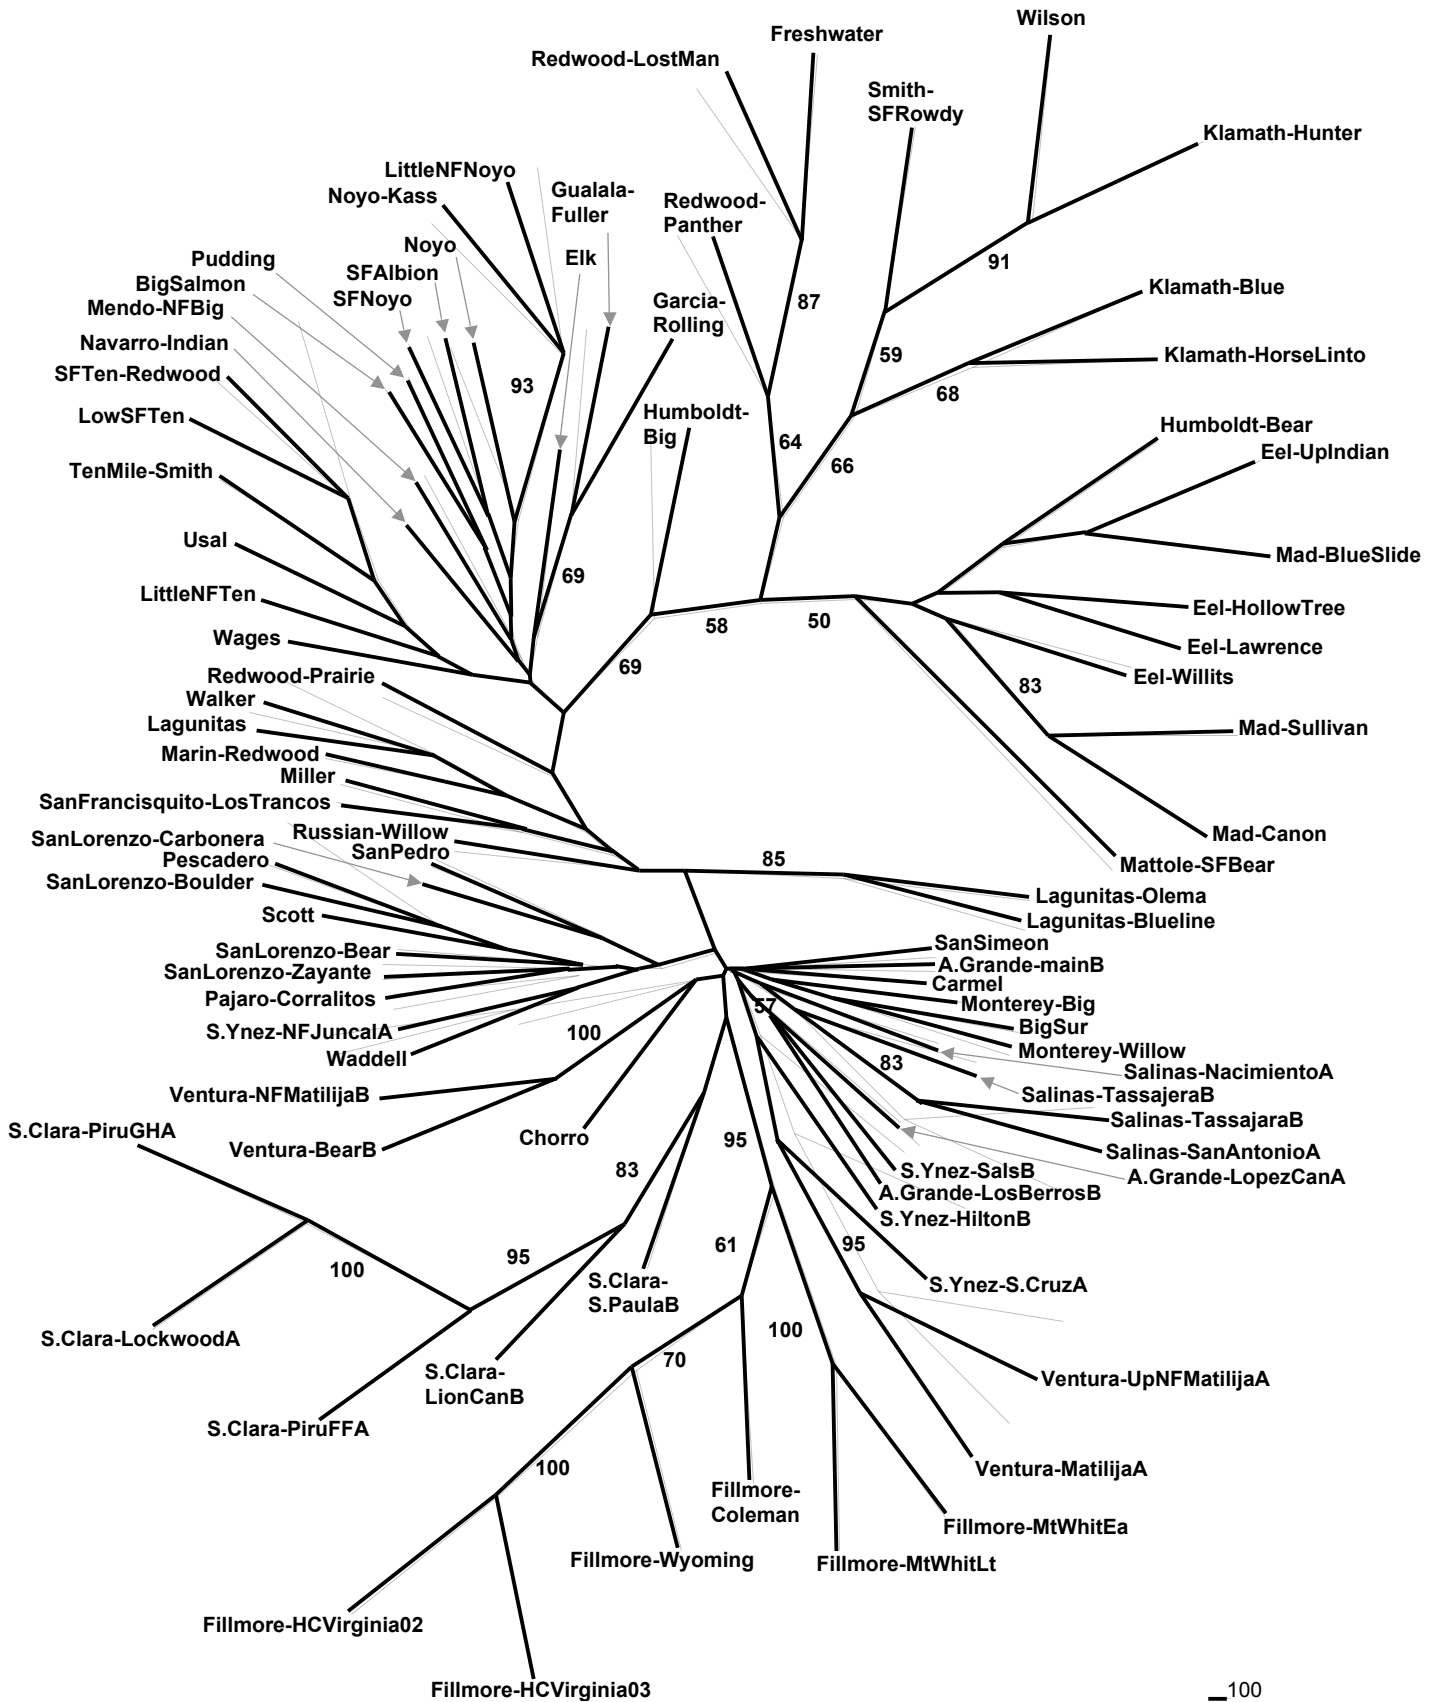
Wilson
Freshwater
Redwood-LostMan
Smith-SFRowdy
Klamath-Hunter
LittleNFNoyo
Noyo-Kass
Gualala-Fuller
Redwood-Panther
Pudding
BigSalmon
Mendo-NFBig
Noyo
SFAlbion
SFNoyo
Elk
Garcia-Rolling
91
87
Klamath-Blue
59
Klamath-HorseLinto
Navarro-Indian
SFTen-Redwood
93
68
LowSFTen
Humboldt-Big
64
66
Humboldt-Bear
Eel-UpIndian
TenMile-Smith
Usal
69
Mad-BlueSlide
LittleNFTen
Wages
58
50
Eel-HollowTree
Eel-Lawrence
Eel-Willits
Redwood-Prairie
69
83
Walker
Lagunitas
Marin-Redwood
Mad-Sullivan
Miller
SanFrancisquito-LosTrancos
Mad-Canon
SanLorenzo-Carbonera
Russian-Willow
SanPedro
Pescadero
Mattole-SFBear
85
SanLorenzo-Boulder
Lagunitas-Olema
Scott
Lagunitas-Blueline
SanLorenzo-Bear
SanSimeon
SanLorenzo-Zayante
A.Grande-mainB
Pajaro-Corralitos
Carmel
Monterey-Big
S.Ynez-NFJuncalA
57
BigSur
100
Waddell
Monterey-Willow
Salinas-NacimientoA
83
Ventura-NFMatilijaB
Salinas-TassajeraB
Salinas-TassajeraB
S.Clara-PiruGHA
Chorro
Salinas-SanAntonioA
Ventura-BearB
95
A.Grande-LopezCanA
S.Ynez-SalsB
83
A.Grande-LosBerrosB
S.Ynez-HiltonB
95
61
S.Clara-S.PaulaB
95
100
S.Ynez-S.CruzA
S.Clara-LockwoodA
100
S.Clara-LionCanB
70
Ventura-UpNFMatilijaA
S.Clara-PiruFFA
100
Ventura-MatilijaA
Fillmore-Coleman
Fillmore-MtWhitEa
Fillmore-Wyoming
Fillmore-MtWhitLt
Fillmore-HCVirginia02
Fillmore-HCVirginia03
100